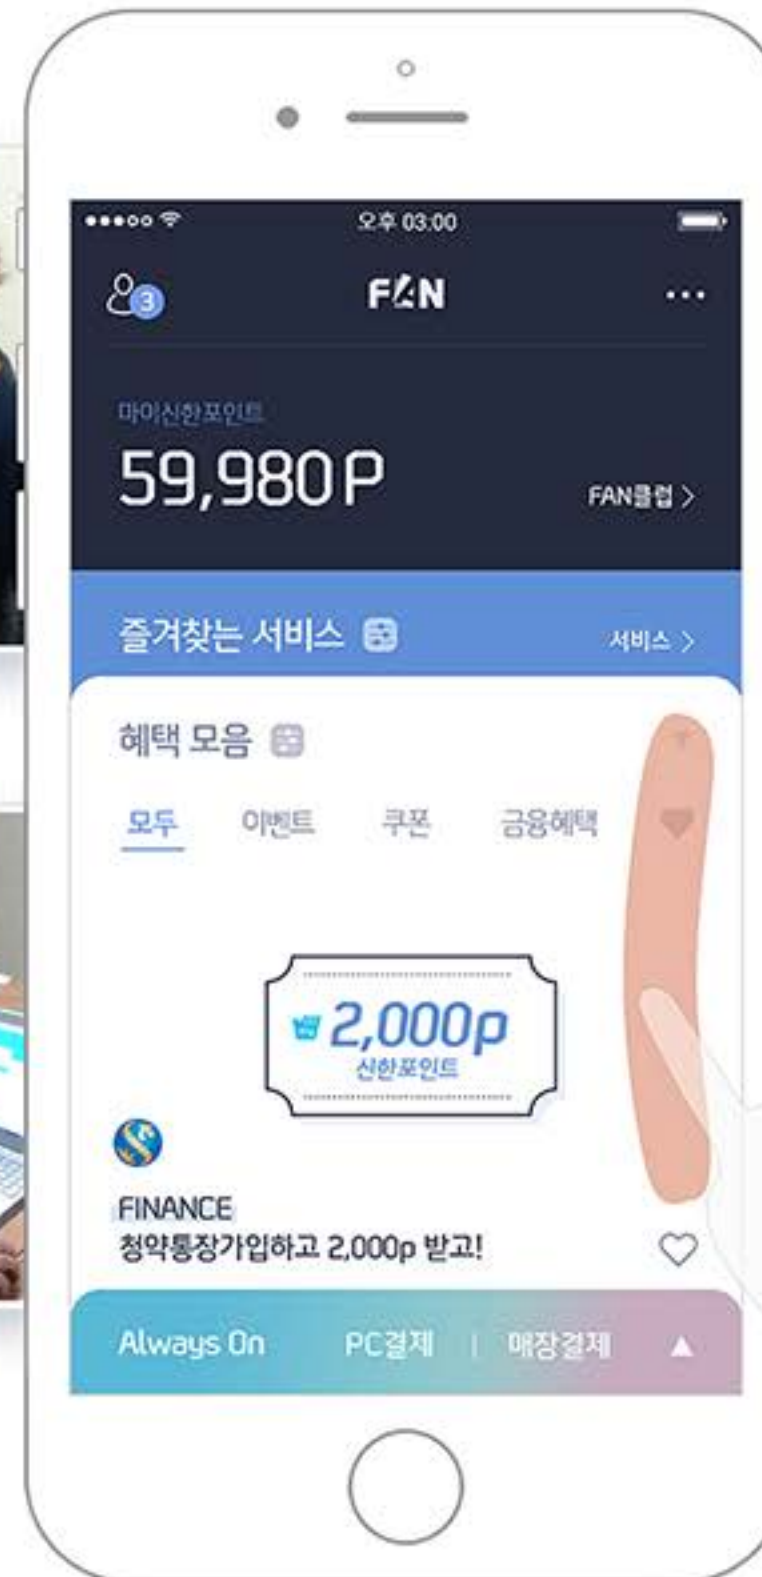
오후 03:00

3

FAN

...

마이신한포인트

59,980P

FAN클럽 >

즐겨찾는 서비스

서비스 >

혜택 모음

모두 이벤트 쿠폰 금융혜택

2,000p

신한포인트

FINANCE

청약통장가입하고 2,000p 받고!

Always On PC결제 | 매장결제